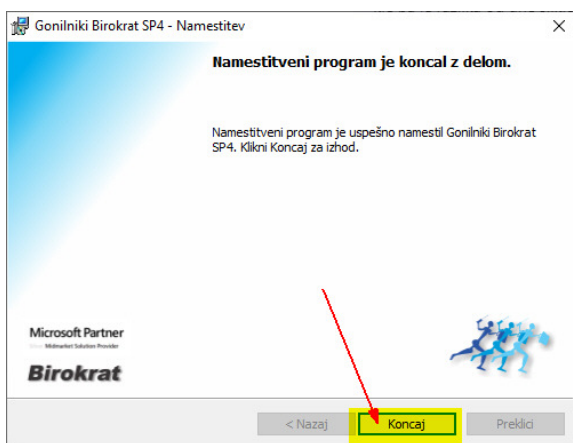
Gonilniki Birokrat SP4 - Namestitev

Namestitveni program je koncal z delom.

Namestitveni program je uspešno namestil Gonilniki Birokrat SP4. Klikni Koncaj za izhod.

Microsoft Partner
Midmarket Solution Provider

Birokrat

< Nazaj
Koncaj
Prekliči